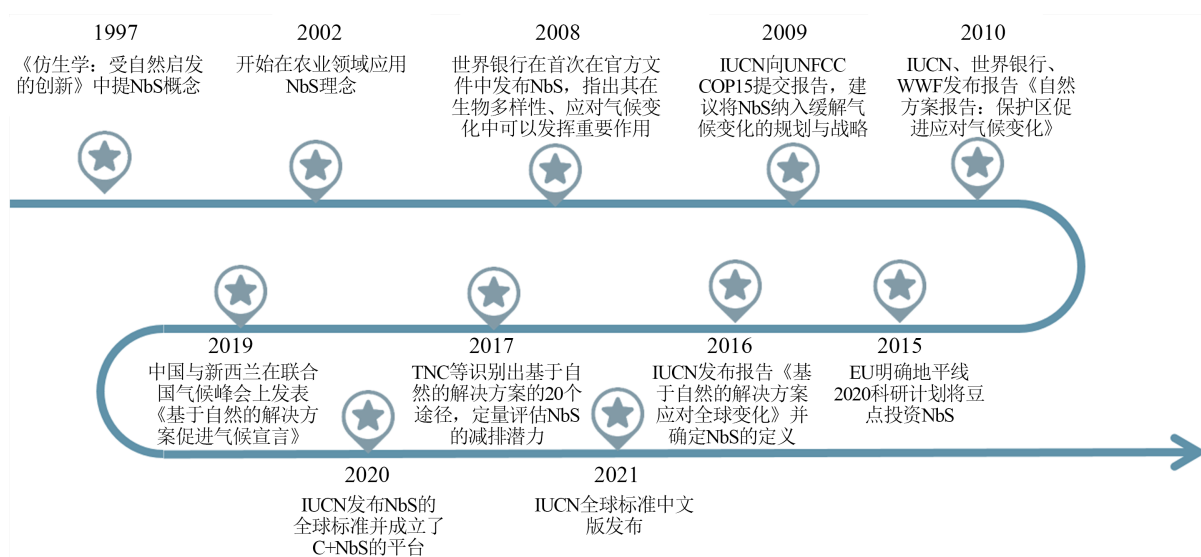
1997
《仿生学：受自然启发的创新》中提NbS概念

2002
开始在农业领域应用NbS理念

2008
世界银行在首次在官方文件中发布NbS，指出其在生物多样性、应对气候变化中可以发挥重要作用

2009
IUCN向UNFCCC COP15提交报告，建议将NbS纳入缓解气候变化的规划与战略

2010
IUCN、世界银行、WWF发布报告《自然方案报告：保护区促进应对气候变化》

2015
EU明确地平线2020科研计划将豆点投资NbS

2016
IUCN发布报告《基于自然的解决方案应对全球变化》并确定NbS的定义

2017
TNC等识别出基于自然的解决方案的20个途径，定量评估NbS的减排潜力

2019
中国与新西兰在联合国气候峰会上发表《基于自然的解决方案促进气候宣言》

2020
IUCN发布NbS的全球标准并成立了C+NbS的平台

2021
IUCN全球标准中文版发布